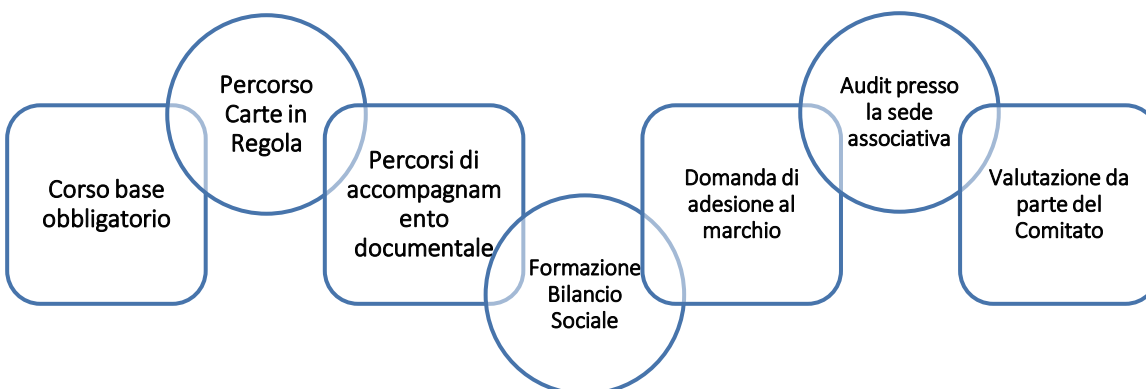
Corso base obbligatorio

Percorso Carte in Regola

Percorsi di accompagnamento documentale

Formazione Bilancio Sociale

Domanda di adesione al marchio

Audit presso la sede associativa

Valutazione da parte del Comitato